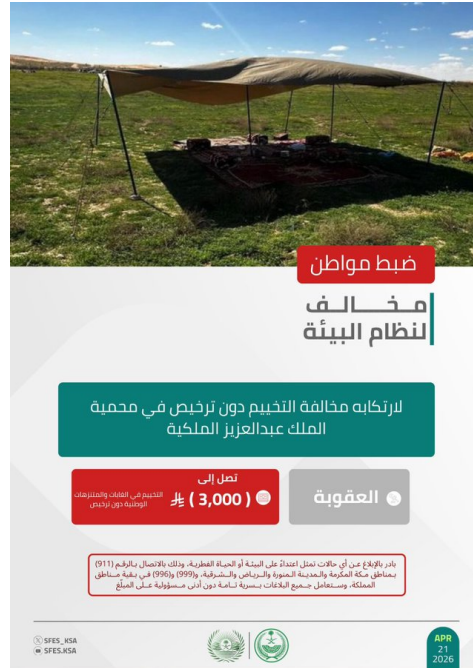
ضبط مواطن

مخالف لنظام البيئة

لارتكابه مخالفة التخييم دون ترخيص في محمية الملك عبدالعزيز الملكية

العقوبة

تصل إلى

( 3,000 ) ﷼

التخييم في الغابات والمتنزهات الوطنية دون ترخيص

بادر بالإبلاغ عن أي حالات تمثل اعتداءً على البيئة أو الحياة الفطرية، وذلك بالاتصال بالرقم (911) بمناطق مكة المكرمة والمدينة المنورة والرياض والشرقية، و(999) و(996) في بقية مناطق المملكة، وستعامل جميع البلاغات بسرية تامة دون أدنى مسؤولية على المبلّغ

SFES_KSA
SFES.KSA

APR
21
2026